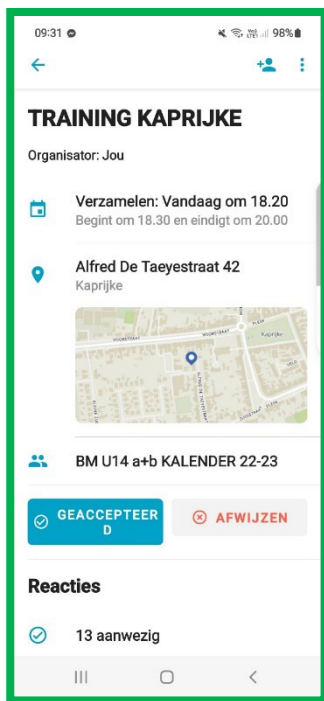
09:31 98%

TRAINING KAPRIJKE

Organisator: Jou

Verzamelen: Vandaag om 18.20
Begint om 18.30 en eindigt om 20.00

Alfred De Taeyestraat 42
Kaprijke

BM U14 a+b KALENDER 22-23

GEACCEPTEERD

AFWIJZEN

Reacties

13 aanwezig